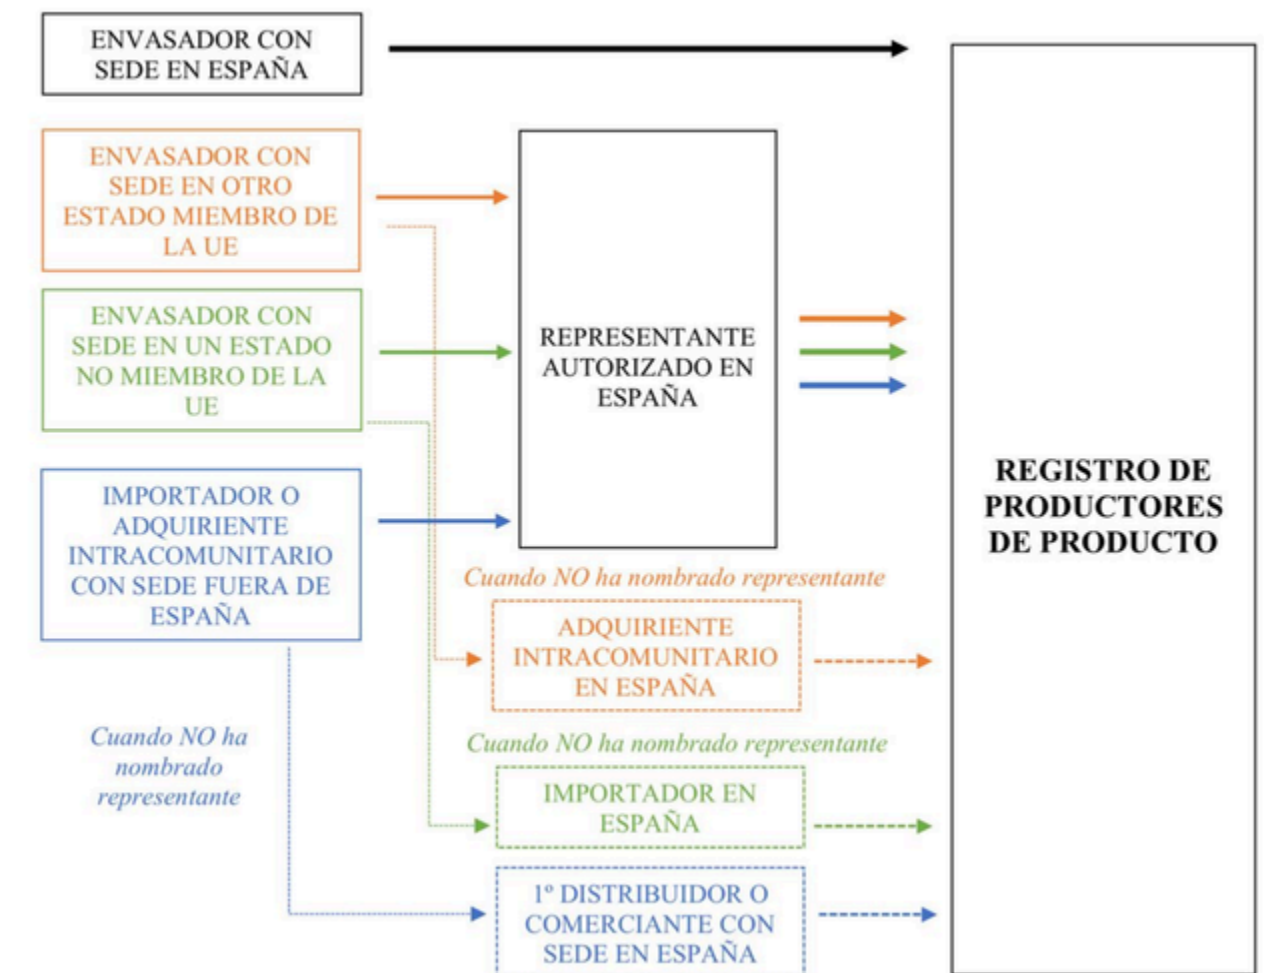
ENVASADOR CON SEDE EN ESPAÑA

ENVASADOR CON SEDE EN OTRO ESTADO MIEMBRO DE LA UE

ENVASADOR CON SEDE EN UN ESTADO NO MIEMBRO DE LA UE

IMPORTADOR O ADQUIRIENTE INTRACOMUNITARIO CON SEDE FUERA DE ESPAÑA

REPRESENTANTE AUTORIZADO EN ESPAÑA

REGISTRO DE PRODUCTORES DE PRODUCTO

Cuando NO ha nombrado representante

ADQUIRIENTE INTRACOMUNITARIO EN ESPAÑA

Cuando NO ha nombrado representante

IMPORTADOR EN ESPAÑA

Cuando NO ha nombrado representante

1º DISTRIBUIDOR O COMERCIANTE CON SEDE EN ESPAÑA